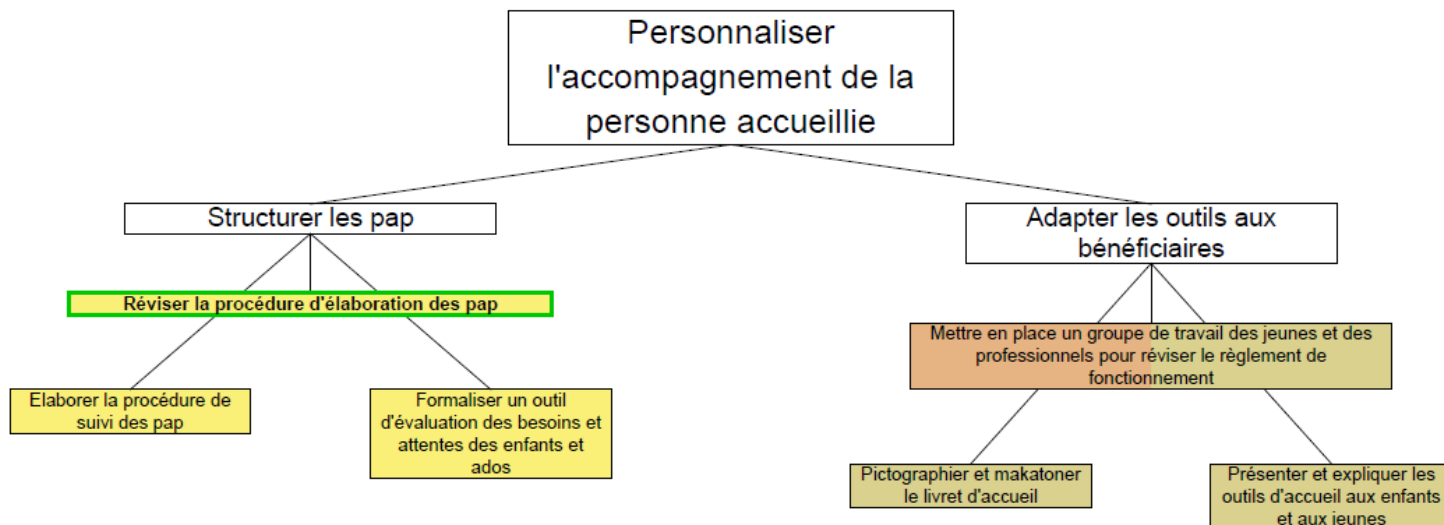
Personnaliser l'accompagnement de la personne accueillie

Structurer les pap

Réviser la procédure d'élaboration des pap

Elaborer la procédure de suivi des pap

Formaliser un outil d'évaluation des besoins et attentes des enfants et ados

Adapter les outils aux bénéficiaires

Mettre en place un groupe de travail des jeunes et des professionnels pour réviser le règlement de fonctionnement

Pictographier et makatoner le livret d'accueil

Présenter et expliquer les outils d'accueil aux enfants et aux jeunes